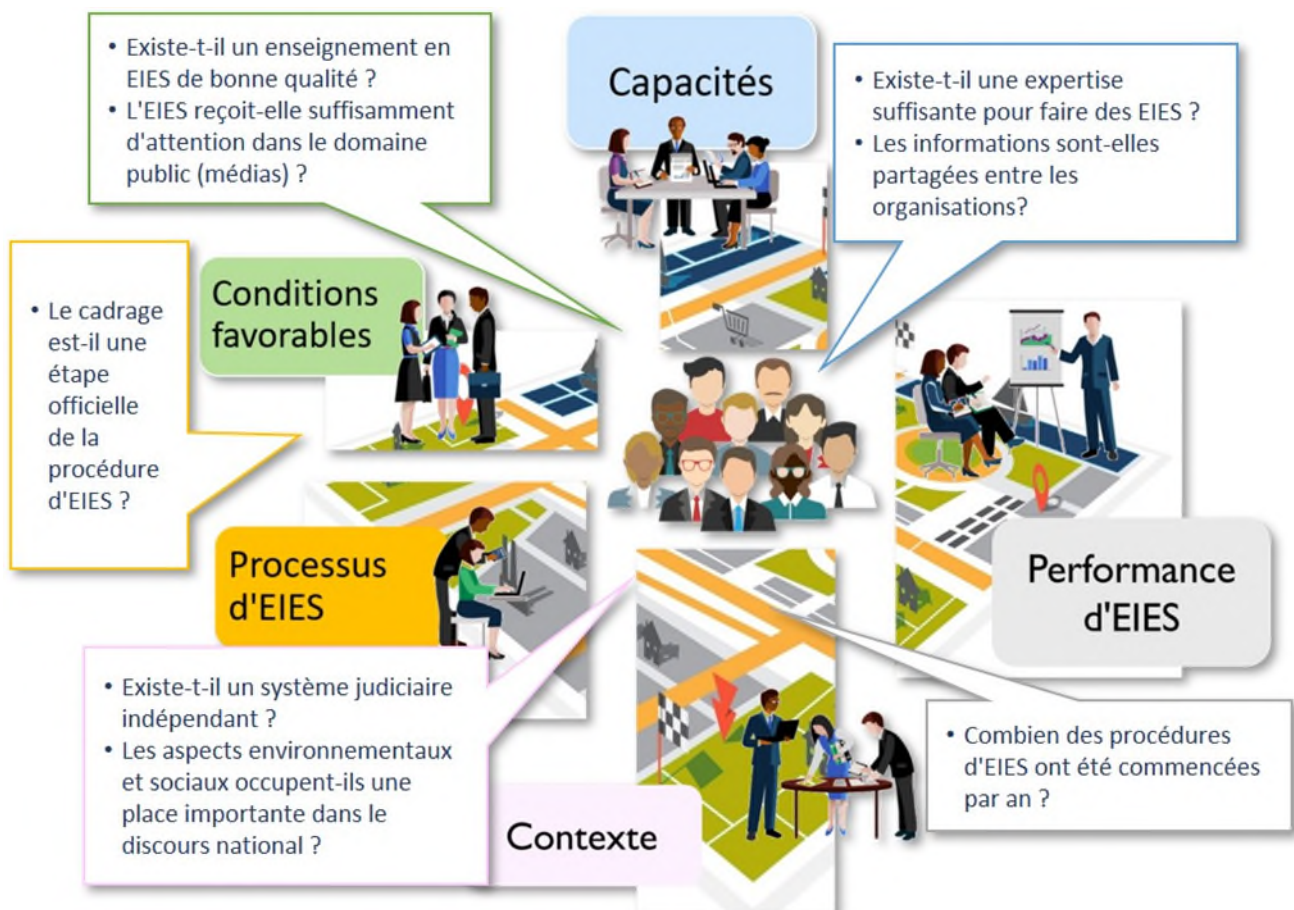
• Existe-t-il un enseignement en EIES de bonne qualité ?
• L'EIES reçoit-elle suffisamment d'attention dans le domaine public (médias) ?

Capacités

• Existe-t-il une expertise suffisante pour faire des EIES ?
• Les informations sont-elles partagées entre les organisations?

• Le cadrage est-il une étape officielle de la procédure d'EIES ?

Conditions favorables

Processus d'EIES

Performance d'EIES

• Existe-t-il un système judiciaire indépendant ?
• Les aspects environnementaux et sociaux occupent-ils une place importante dans le discours national ?

• Combien des procédures d'EIES ont été commencées par an ?

Contexte